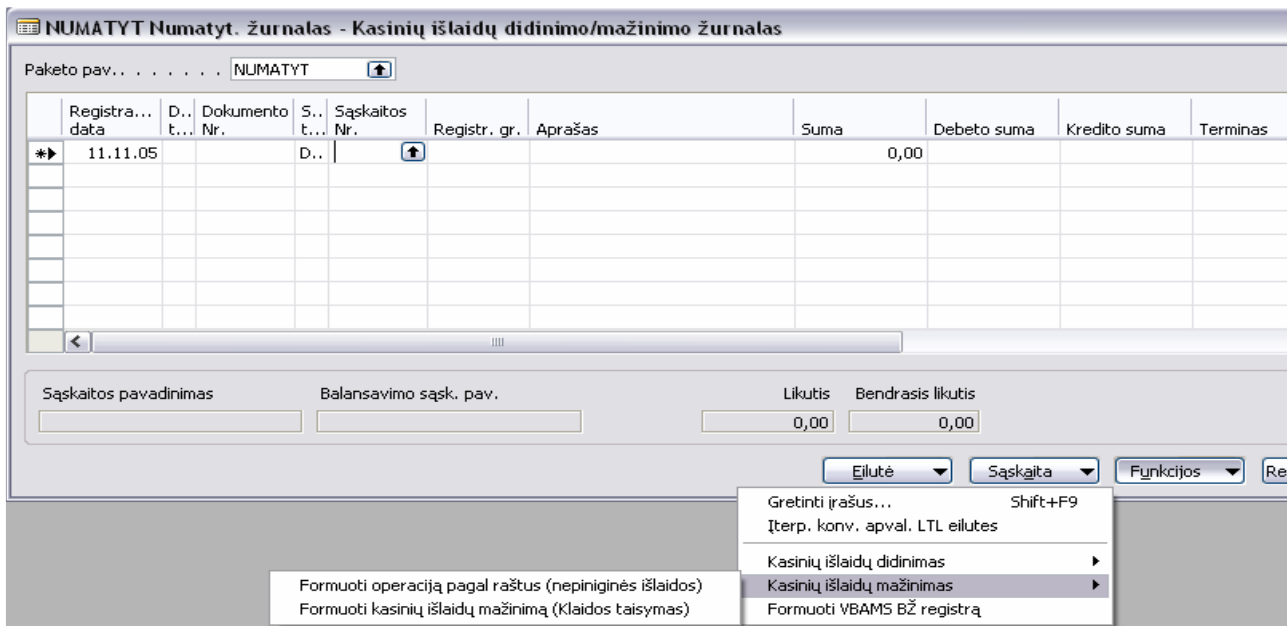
NUMATYT Numatyt. žurnalas - Kasinių išlaidų didinimo/mažinimo žurnalas

Paketo pav. . . . . . . . NUMATYT

| | Registra... data | D... t... | Dokumento Nr. | S... t... | Sąskaitos Nr. | Registr. gr. | Aprašas | Suma | Debeto suma | Kredito suma | Terminas |
|---|---|---|---|---|---|---|---|---|---|---|---|
| \*▸ | 11.11.05 | | | D.. | | | | 0,00 | | | |

Sąskaitos pavadinimas

Balansavimo sąsk. pav.

Likutis 0,00

Bendrasis likutis 0,00

Eilutė

Sąskaita

Funkcijos

Re

Gretinti įrašus... Shift+F9

Įterp. konv. apval. LTL eilutes

Kasinių išlaidų didinimas

Kasinių išlaidų mažinimas

Formuoti VBAMS BŽ registrą

Formuoti operaciją pagal raštus (nepiniginės išlaidos)

Formuoti kasinių išlaidų mažinimą (Klaidos taisymas)